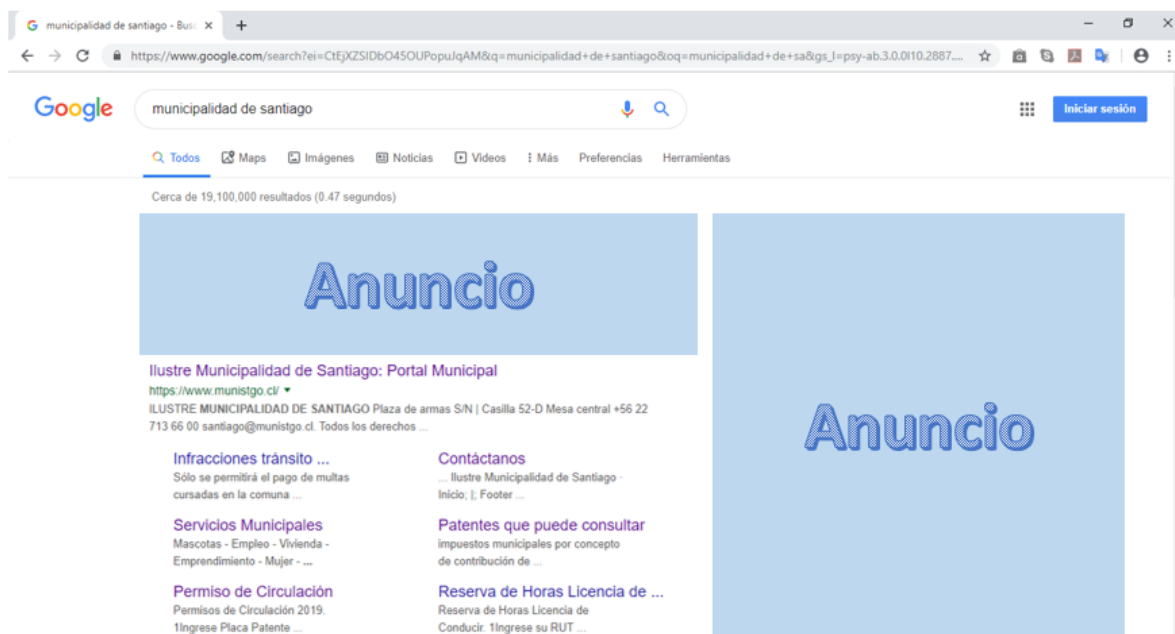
municipalidad de santiago - Bus ×

https://www.google.com/search?ei=CtEjXZSIDbO45OUPopuJqAM&q=municipalidad+de+santiago&oq=municipalidad+de+sa&gs_l=psy-ab.3.0.0l10.2887....

Google

municipalidad de santiago

Iniciar sesión

Todos Maps Imágenes Noticias Videos Más Preferencias Herramientas

Cerca de 19,100,000 resultados (0.47 segundos)

Anuncio

Ilustre Municipalidad de Santiago: Portal Municipal
https://www.munistgo.cl/
ILUSTRE MUNICIPALIDAD DE SANTIAGO Plaza de armas S/N | Casilla 52-D Mesa central +56 22 713 66 00 santiago@munistgo.cl. Todos los derechos ...

Infracciones tránsito ...
Sólo se permitirá el pago de multas cursadas en la comuna ...

Contáctanos
... Ilustre Municipalidad de Santiago · Inicio; |; Footer ...

Servicios Municipales
Mascotas - Empleo - Vivienda - Emprendimiento - Mujer - ...

Patentes que puede consultar
impuestos municipales por concepto de contribución de ...

Permiso de Circulación
Permisos de Circulación 2019. 1Ingrese Placa Patente ...

Reserva de Horas Licencia de ...
Reserva de Horas Licencia de Conducir. 1Ingrese su RUT ...

Anuncio